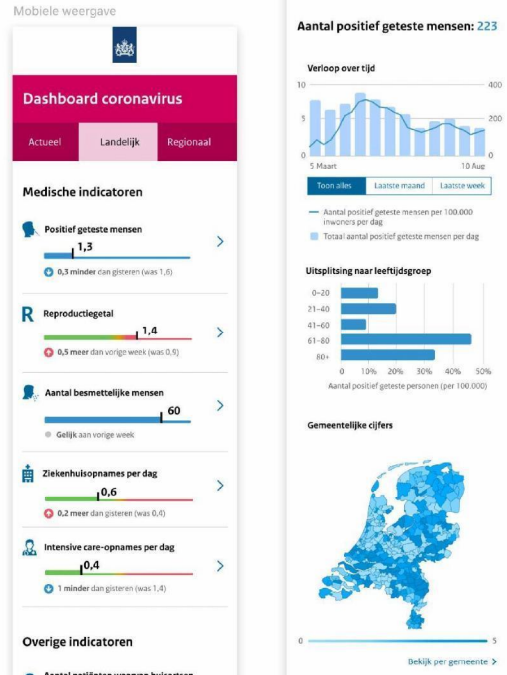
Mobiele weergave

Dashboard coronavirus

Actueel | Landelijk | Regionaal

Medische indicatoren

Positief geteste mensen
1,3
0,3 minder dan gisteren (was 1,6)

R Reproductiegetal
1,4
0,5 meer dan vorige week (was 0,9)

Aantal besmettelijke mensen
60
Gelijk aan vorige week

Ziekenhuisopnames per dag
0,6
0,2 meer dan gisteren (was 0,4)

Intensive care-opnames per dag
0,4
1 minder dan gisteren (was 1,4)

Overige indicatoren

Aantal positief geteste mensen: 223

Verloop over tijd

10
5
0
400
200
0
5 Maart
10 Aug

Toon alles | Laatste maand | Laatste week

Aantal positief geteste mensen per 100.000 inwoners per dag
Totaal aantal positief geteste mensen per dag

Uitsplitsing naar leeftijdsgroep

0–20
21–40
41–60
61–80
80+
0 10% 20% 30% 40% 50%
Aantal positief geteste personen (per 100.000)

Gemeentelijke cijfers

0
5

Bekijk per gemeente >